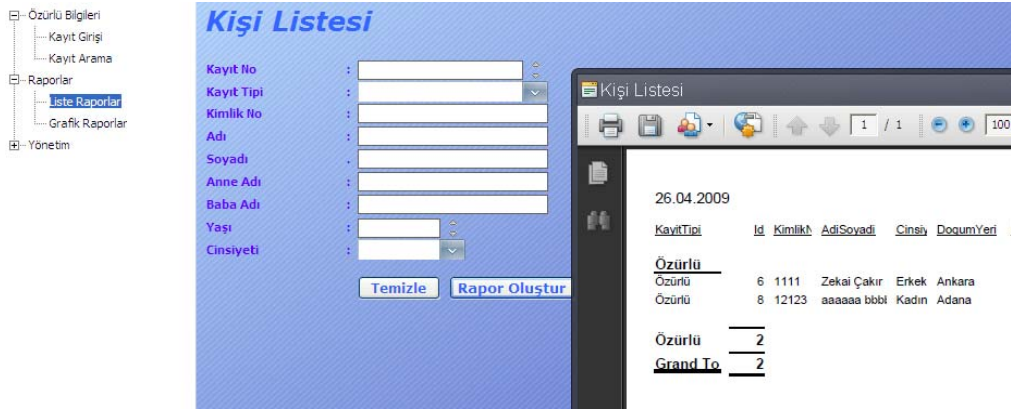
Özürlü Bilgileri
Kayıt Girişi
Kayıt Arama
Raporlar
Liste Raporları
Grafik Raporlar
Yönetim

Kişi Listesi

Kayıt No :
Kayıt Tipi :
Kimlik No :
Adı :
Soyadı :
Anne Adı :
Baba Adı :
Yaşı :
Cinsiyeti :

Temizle
Rapor Oluştur

Kişi Listesi

1 / 1
100

26.04.2009

| KayitTipi | Id | KimlikN | AdiSoyadi | Cinsiy | DogumYeri |
|---|---|---|---|---|---|
| Özürlü | | | | | |
| Özürlü | 6 | 1111 | Zekai Çakır | Erkek | Ankara |
| Özürlü | 8 | 12123 | aaaaaa bbbl | Kadın | Adana |

Özürlü 2
Grand To 2